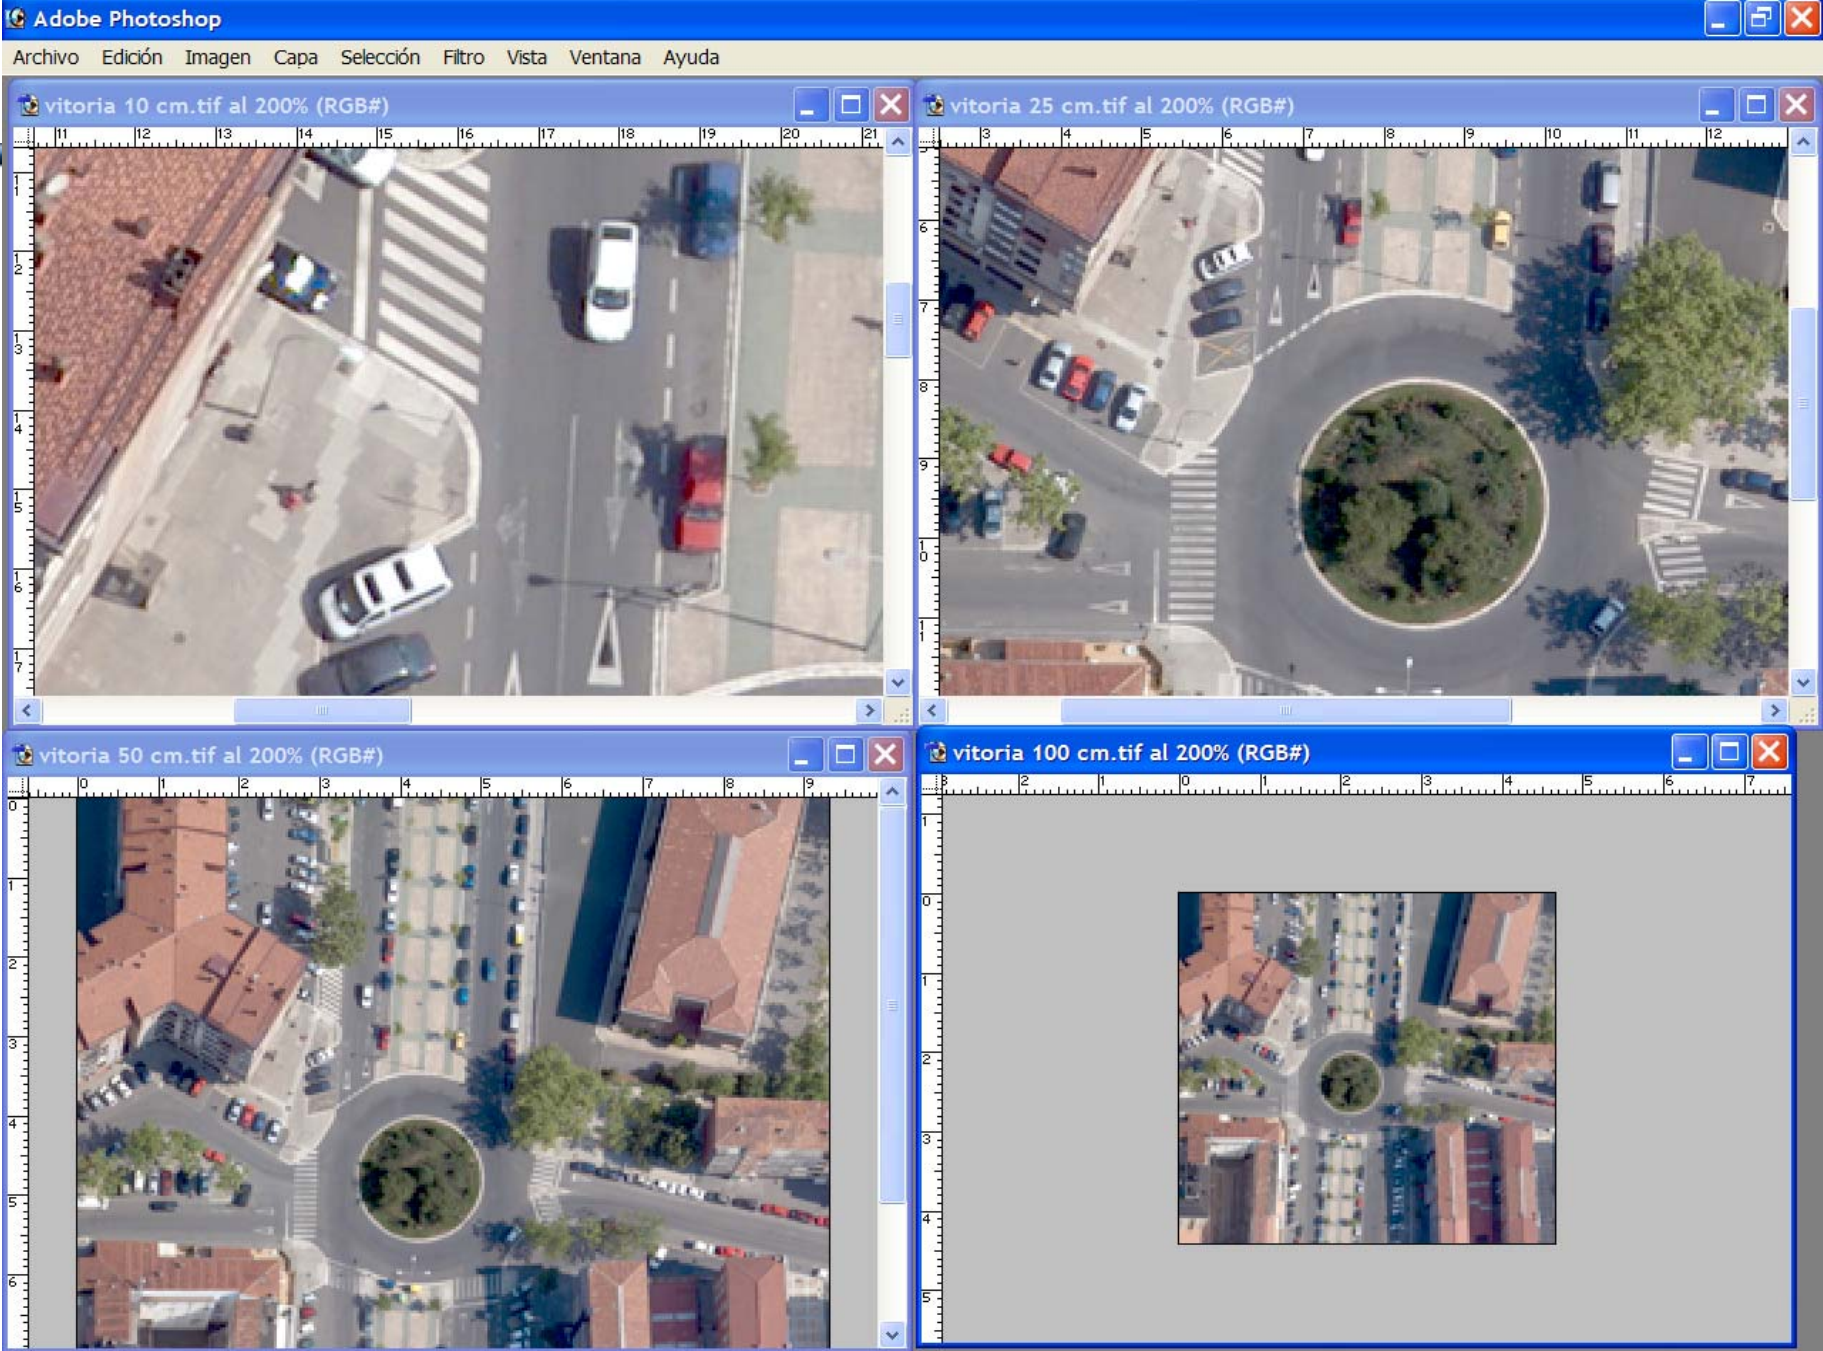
Adobe Photoshop

Archivo Edición Imagen Capa Selección Filtro Vista Ventana Ayuda

vitoria 10 cm.tif al 200% (RGB#)

11 12 13 14 15 16 17 18 19 20 21

1 2 3 4 5 6 7

vitoria 25 cm.tif al 200% (RGB#)

3 4 5 6 7 8 9 10 11 12

6 7 8 9 0 1

vitoria 50 cm.tif al 200% (RGB#)

0 1 2 3 4 5 6 7 8 9

0 1 2 3 4 5 6

vitoria 100 cm.tif al 200% (RGB#)

2 1 0 1 2 3 4 5 6 7

1 0 1 2 3 4 5